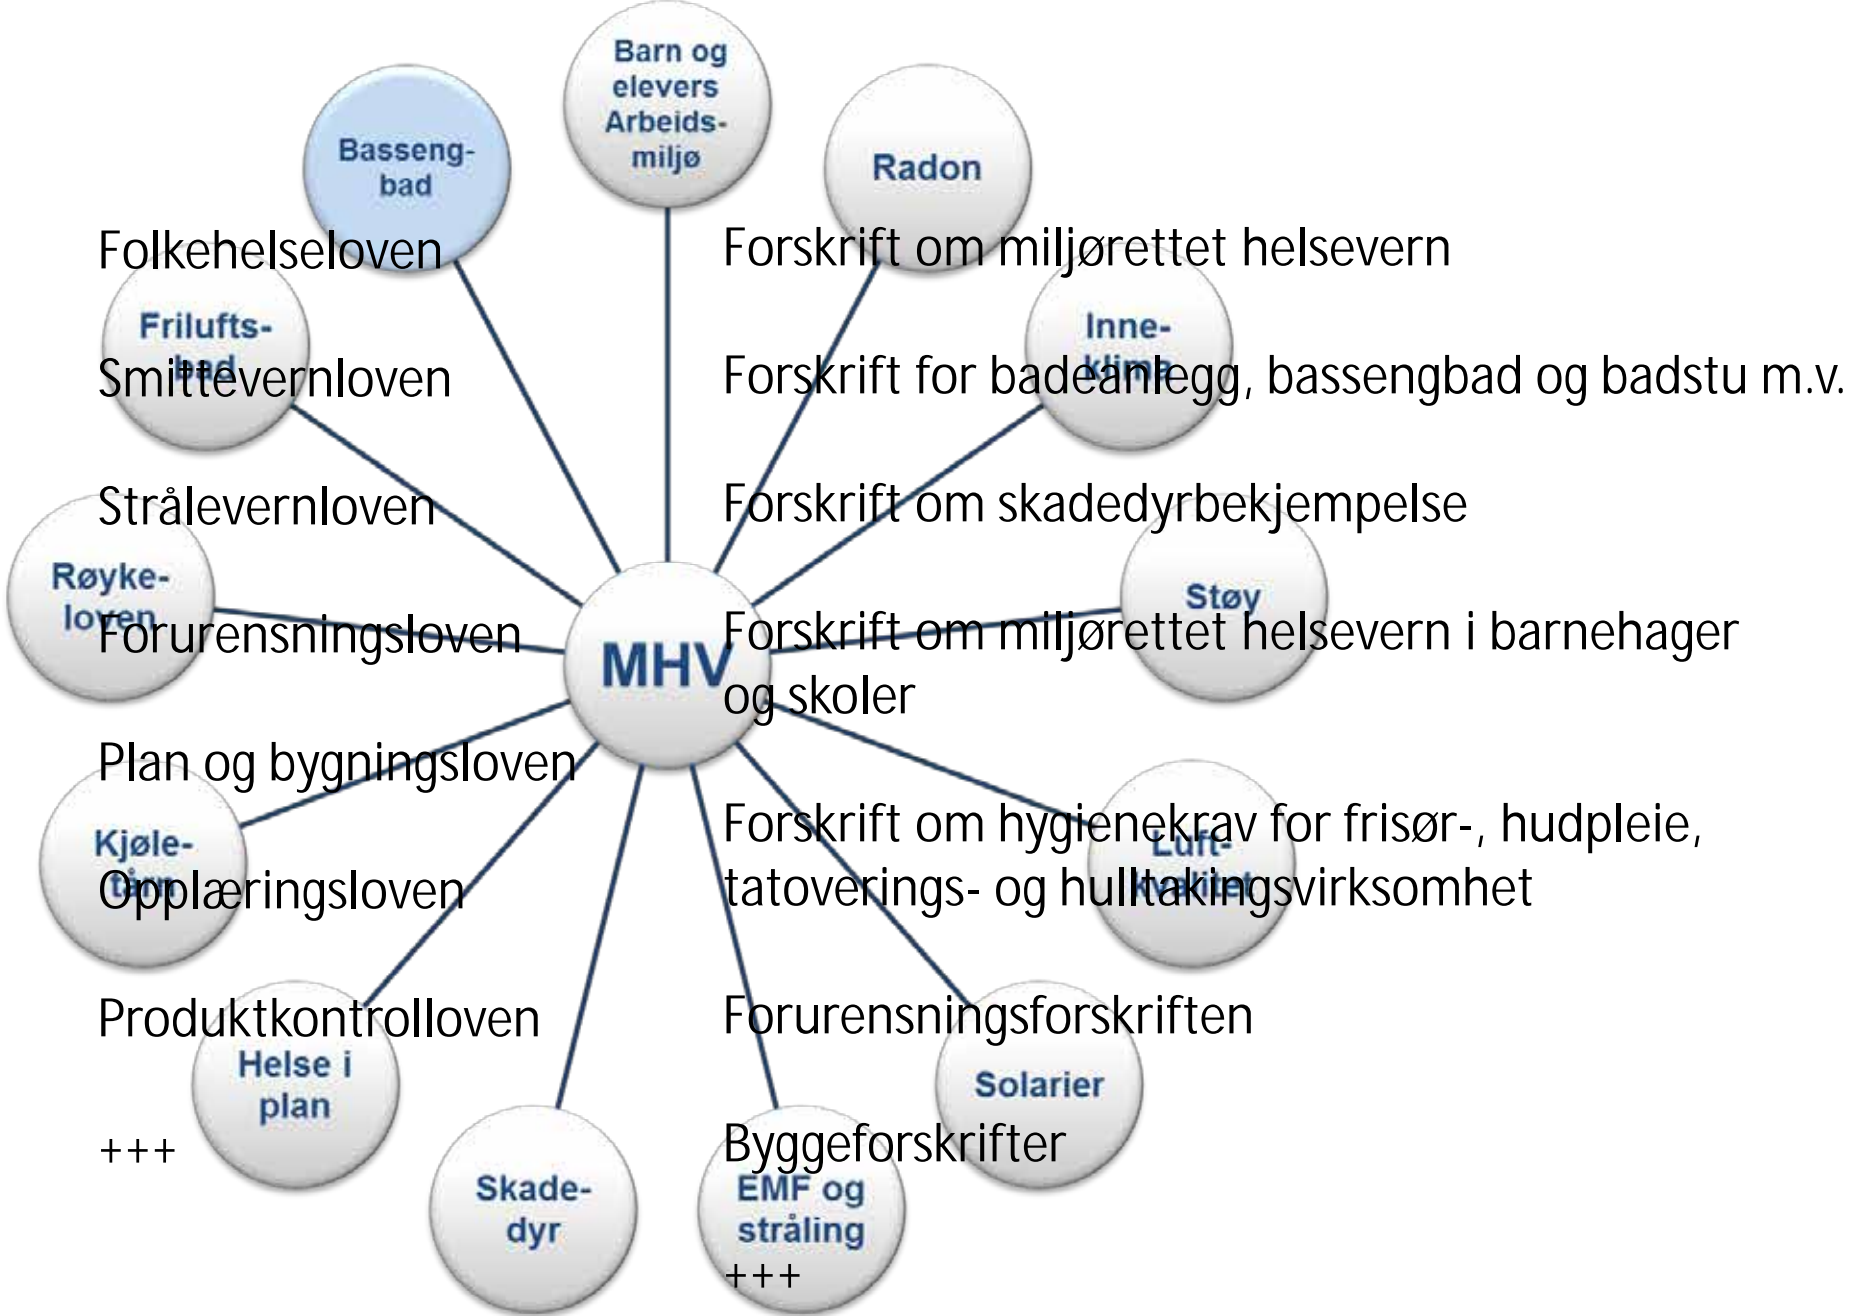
Barn og elevers Arbeids-miljø

Basseng-bad

Radon

Folkehelseloven

Smittevernloven

Strålevernloven

Forurensningsloven

Plan og bygningsloven

Opplæringsloven

Produktkontrolloven

+++

Forskrift om miljørettet helsevern

Forskrift for badeanlegg, bassengbad og badstu m.v.

Forskrift om skadedyrbekjempelse

Forskrift om miljørettet helsevern i barnehager og skoler

Forskrift om hygienekrav for frisør-, hudpleie, tatoverings- og hulltakingsvirksomhet

Forurensningsforskriften

Byggeforskrifter

+++

Frilufts-bad

Inne-klima

Røyke-loven

MHV

Støy

Kjøle-tårn

Luft-kvalitet

Helse i plan

Solarier

Skade-dyr

EMF og stråling